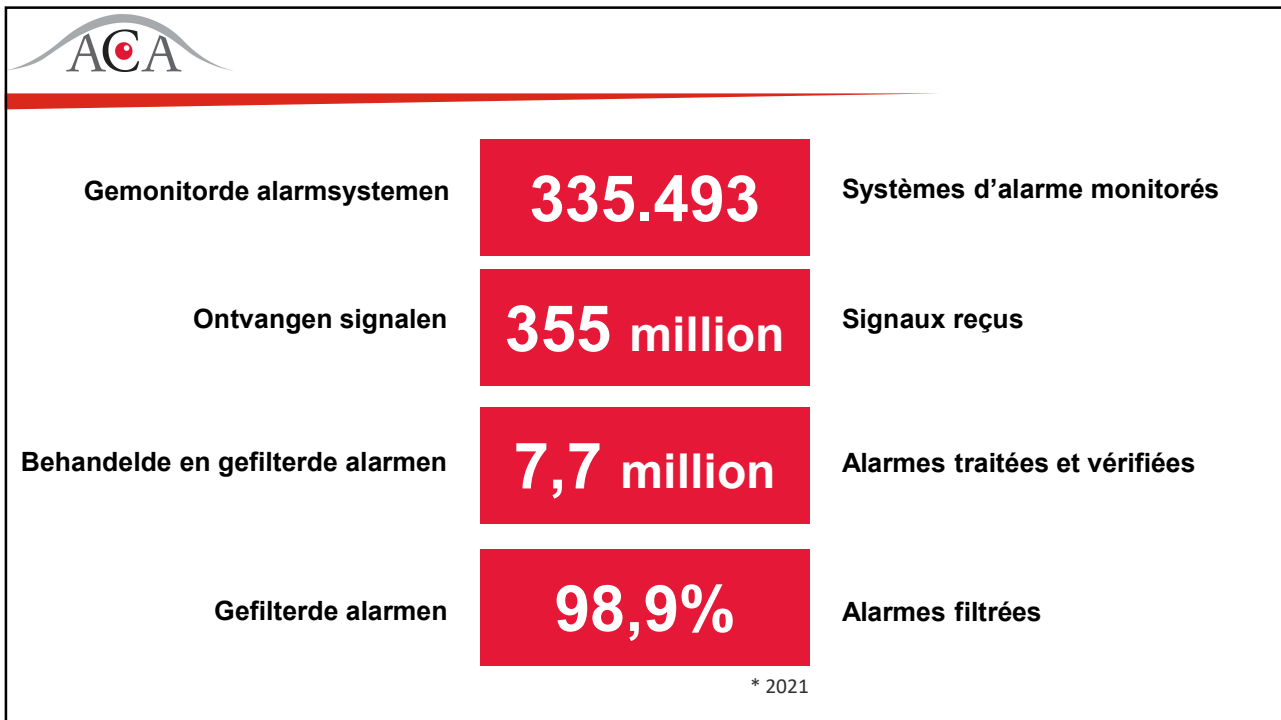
ACA

Gemonitorde alarmsystemen

335.493

Systèmes d’alarme monitorés

Ontvangen signalen

355 million

Signaux reçus

Behandelde en gefilterde alarmen

7,7 million

Alarmes traitées et vérifiées

Gefilterde alarmen

98,9%

Alarmes filtrées

* 2021